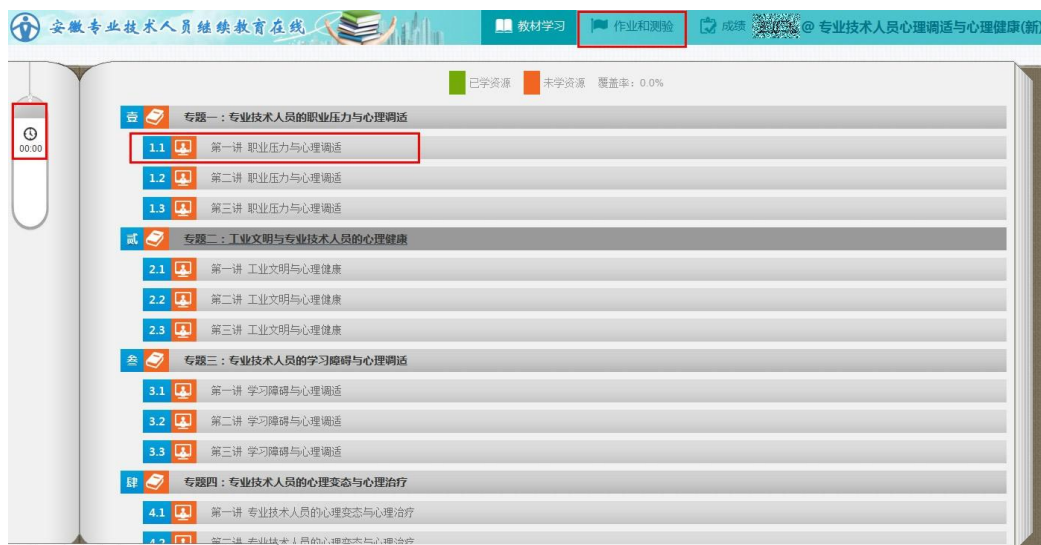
安徽专业技术人员继续教育在线

教材学习 作业和测验 成绩 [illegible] @ 专业技术人员心理调适与心理健康(新

00:00

已学资源 未学资源 覆盖率：0.0%

壹 专题一：专业技术人员的职业压力与心理调适

1.1 第一讲 职业压力与心理调适

1.2 第二讲 职业压力与心理调适

1.3 第三讲 职业压力与心理调适

贰 专题二：工业文明与专业技术人员的心理健康

2.1 第一讲 工业文明与心理健康

2.2 第二讲 工业文明与心理健康

2.3 第三讲 工业文明与心理健康

叁 专题三：专业技术人员的学习障碍与心理调适

3.1 第一讲 学习障碍与心理调适

3.2 第二讲 学习障碍与心理调适

3.3 第三讲 学习障碍与心理调适

肆 专题四：专业技术人员的心理变态与心理治疗

4.1 第一讲 专业技术人员的心理变态与心理治疗

4.2 第二讲 专业技术人员的心理变态与心理治疗